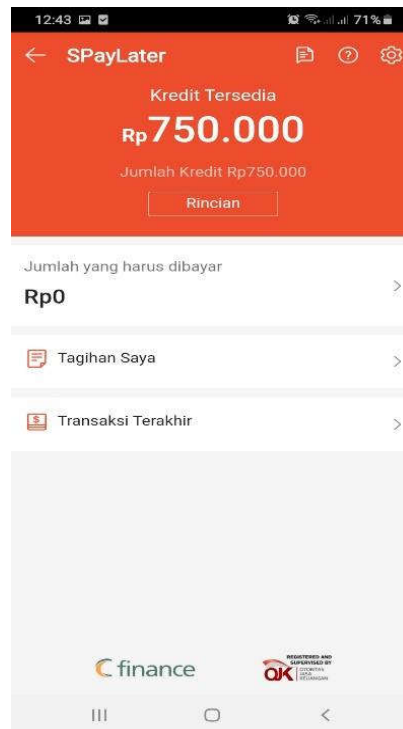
12:43 71%

SPayLater

Kredit Tersedia

Rp750.000

Jumlah Kredit Rp750.000

Rincian

Jumlah yang harus dibayar

Rp0

Tagihan Saya

Transaksi Terakhir

C finance

REGISTERED AND SUPERVISED BY OJK OTORITAS JASA KEUANGAN